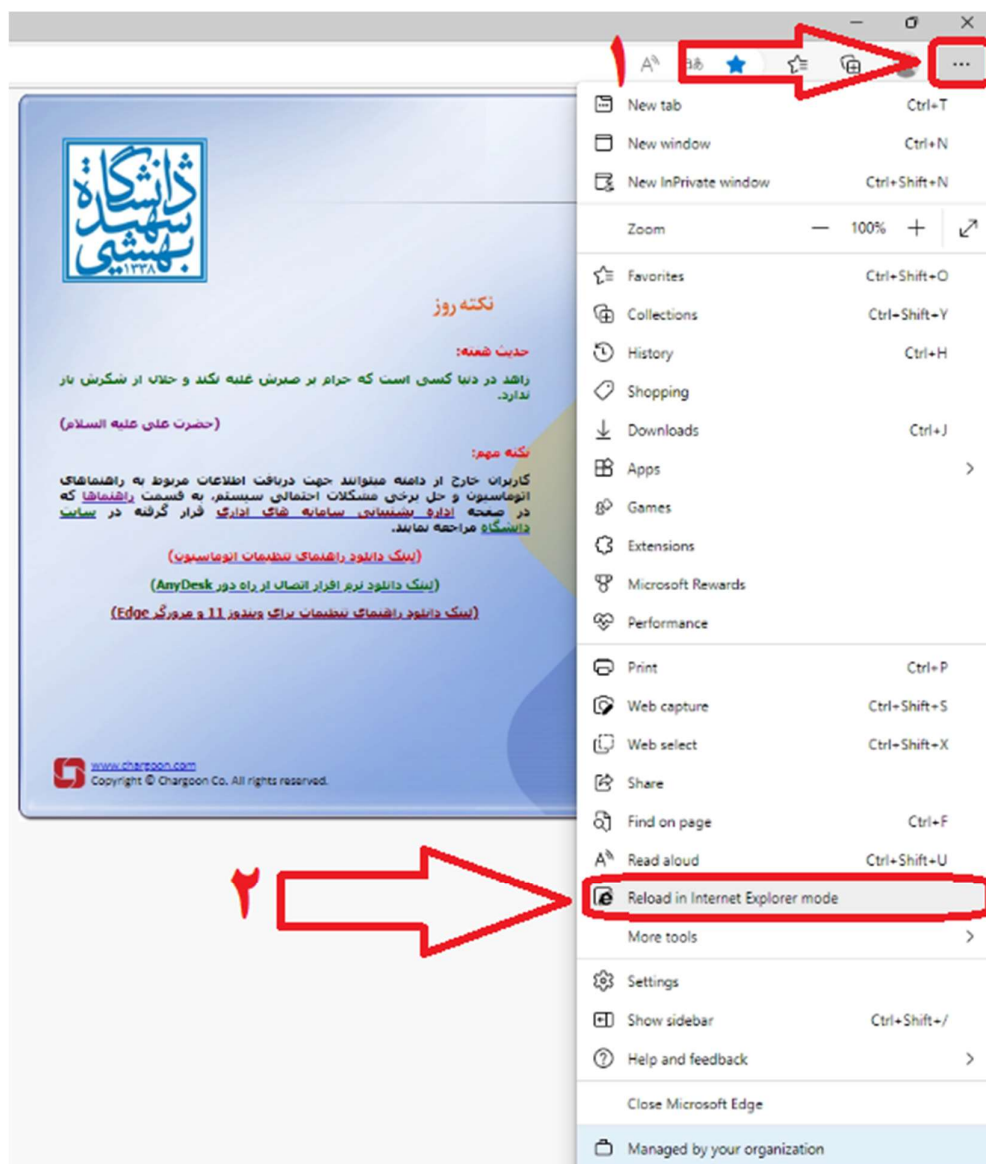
۱

...

New tab Ctrl+T
New window Ctrl+N
New InPrivate window Ctrl+Shift+N
Zoom — 100% +
Favorites Ctrl+Shift+O
Collections Ctrl+Shift+Y
History Ctrl+H
Shopping
Downloads Ctrl+J
Apps
Games
Extensions
Microsoft Rewards
Performance
Print Ctrl+P
Web capture Ctrl+Shift+S
Web select Ctrl+Shift+X
Share
Find on page Ctrl+F
Read aloud Ctrl+Shift+U
Reload in Internet Explorer mode
More tools
Settings
Show sidebar Ctrl+Shift+/
Help and feedback
Close Microsoft Edge
Managed by your organization

دانشگاه شهید بهشتی ۱۳۳۸

نکته روز

حدیث هفته:

زاهد در دنیا کسی است که حرام بر صبرش غلبه نکند و حلال از شکرش باز ندارد.

(حضرت علی علیه السلام)

نکته مهم:

کاربران خارج از دامنه میتوانند جهت دریافت اطلاعات مربوط به راهنماهای اتوماسیون و حل برخی مشکلات احتمالی سیستم، به قسمت راهنماها که در صفحه اداره پشتیبانی سامانه های اداری قرار گرفته در سایت دانشگاه مراجعه نمایند.

(لینک دانلود راهنمای تنظیمات اتوماسیون)

(لینک دانلود نرم افزار اتصال از راه دور AnyDesk)

(لینک دانلود راهنمای تنظیمات برای ویندوز 11 و مرورگر Edge)

www.chargoon.com
Copyright © Chargoon Co. All rights reserved.

۲